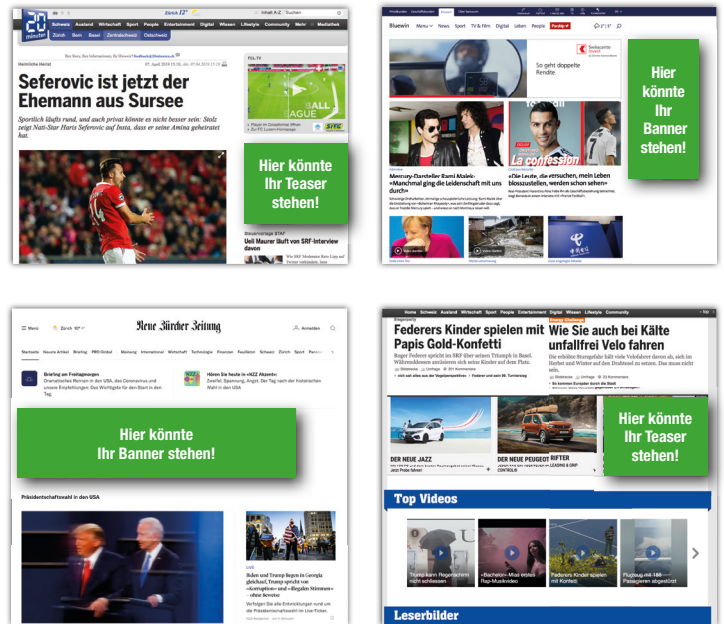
20 minuten

Schweiz Ausland Wirtschaft Sport People Entertainment Digital Wissen Lifestyle Community Mehr Mediathek

Zürich Bern Basel Zentralschweiz Ostschweiz

Zürich 12°

Inhalt A-Z Suchen

Heimliche Heirat

Seferovic ist jetzt der Ehemann aus Sursee

Sportlich läufts rund, und auch privat könnte es nicht besser sein: Stolz zeigt Nati-Star Haris Seferovic auf Insta, dass er seine Amina geheiratet hat.

FCL-TV

BALL LEAGUE

Hier könnte Ihr Teaser stehen!

Ueli Maurer läuft von SRF-Interview davon

Bluewin Menu News Sport TV & Film Digital Leben People

So geht doppelte Rendite.

Swisscanto Invest

Hier könnte Ihr Banner stehen!

La confession

Mercury-Darsteller Rami Malek: «Manchmal ging die Leidenschaft mit uns durch»

«Die Leute, die versuchen, mein Leben blosszustellen, werden schon sehen»

Neue Zürcher Zeitung

Menü Zürich Anmelden

Startseite Neuste Artikel Briefing PRO Global Meinung International Wirtschaft Technologie Finanzen Feuilleton Schweiz Zürich Sport

Briefing am Freitagmorgen

Hören Sie heute in «NZZ Akzent»

Hier könnte Ihr Banner stehen!

Präsidentschaftswahl in den USA

Biden und Trump liegen in Georgia gleichauf, Trump spricht von «Korruption» und «illegalen Stimmen»

Home Schweiz Ausland Wirtschaft Sport People Entertainment Digital Wissen Lifestyle Community

Federers Kinder spielen mit Papis Gold-Konfetti

Wie Sie auch bei Kälte unfallfrei Velo fahren

Hier könnte Ihr Teaser stehen!

DER NEUE JAZZ

DER NEUE PEUGEOT RIFTER

Top Videos

Leserbilder